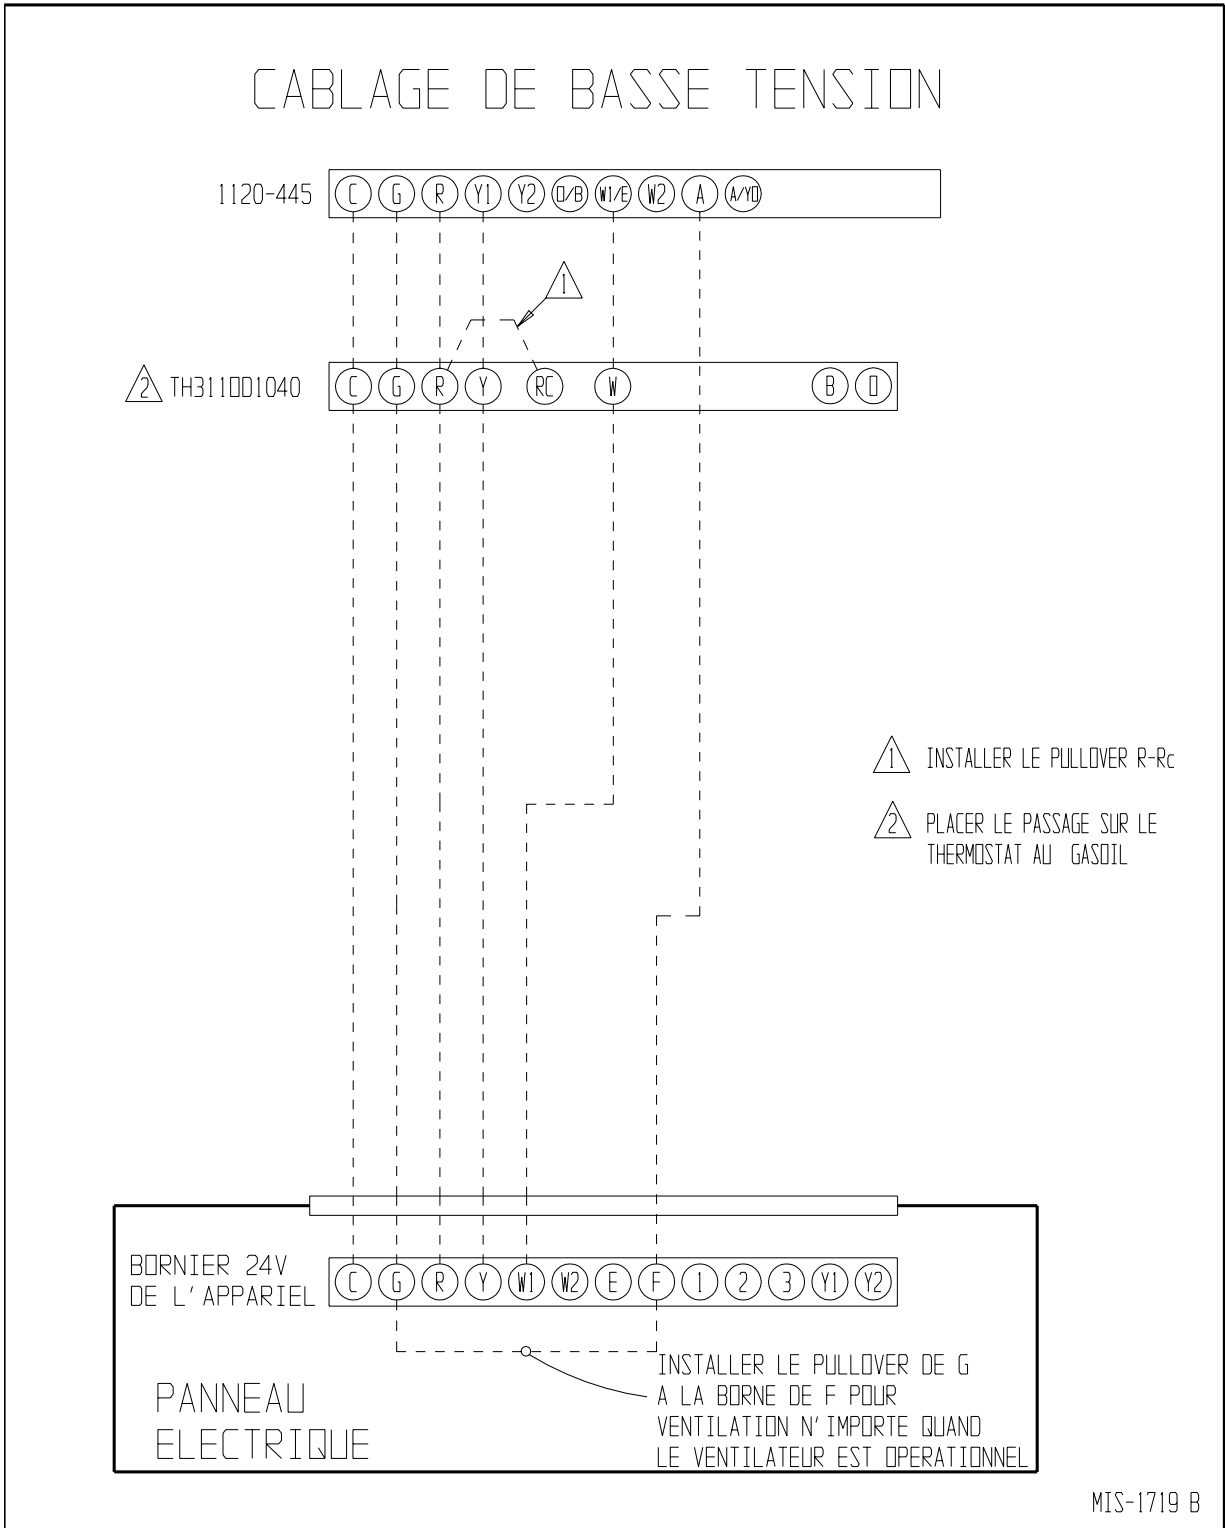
CABLAGE DE BASSE TENSION

1120-445 C G R Y1 Y2 O/B W1/E W2 A A/YO

1

2 TH3110D1040 C G R Y RC W B O

1 INSTALLER LE PULLOVER R-Rc

2 PLACER LE PASSAGE SUR LE THERMOSTAT AU GASOIL

BORNIER 24V DE L'APPARIEL C G R Y W1 W2 E F 1 2 3 Y1 Y2

INSTALLER LE PULLOVER DE G A LA BORNE DE F POUR VENTILATION N'IMPORTE QUAND LE VENTILATEUR EST OPERATIONNEL

PANNEAU ELECTRIQUE

MIS-1719 B